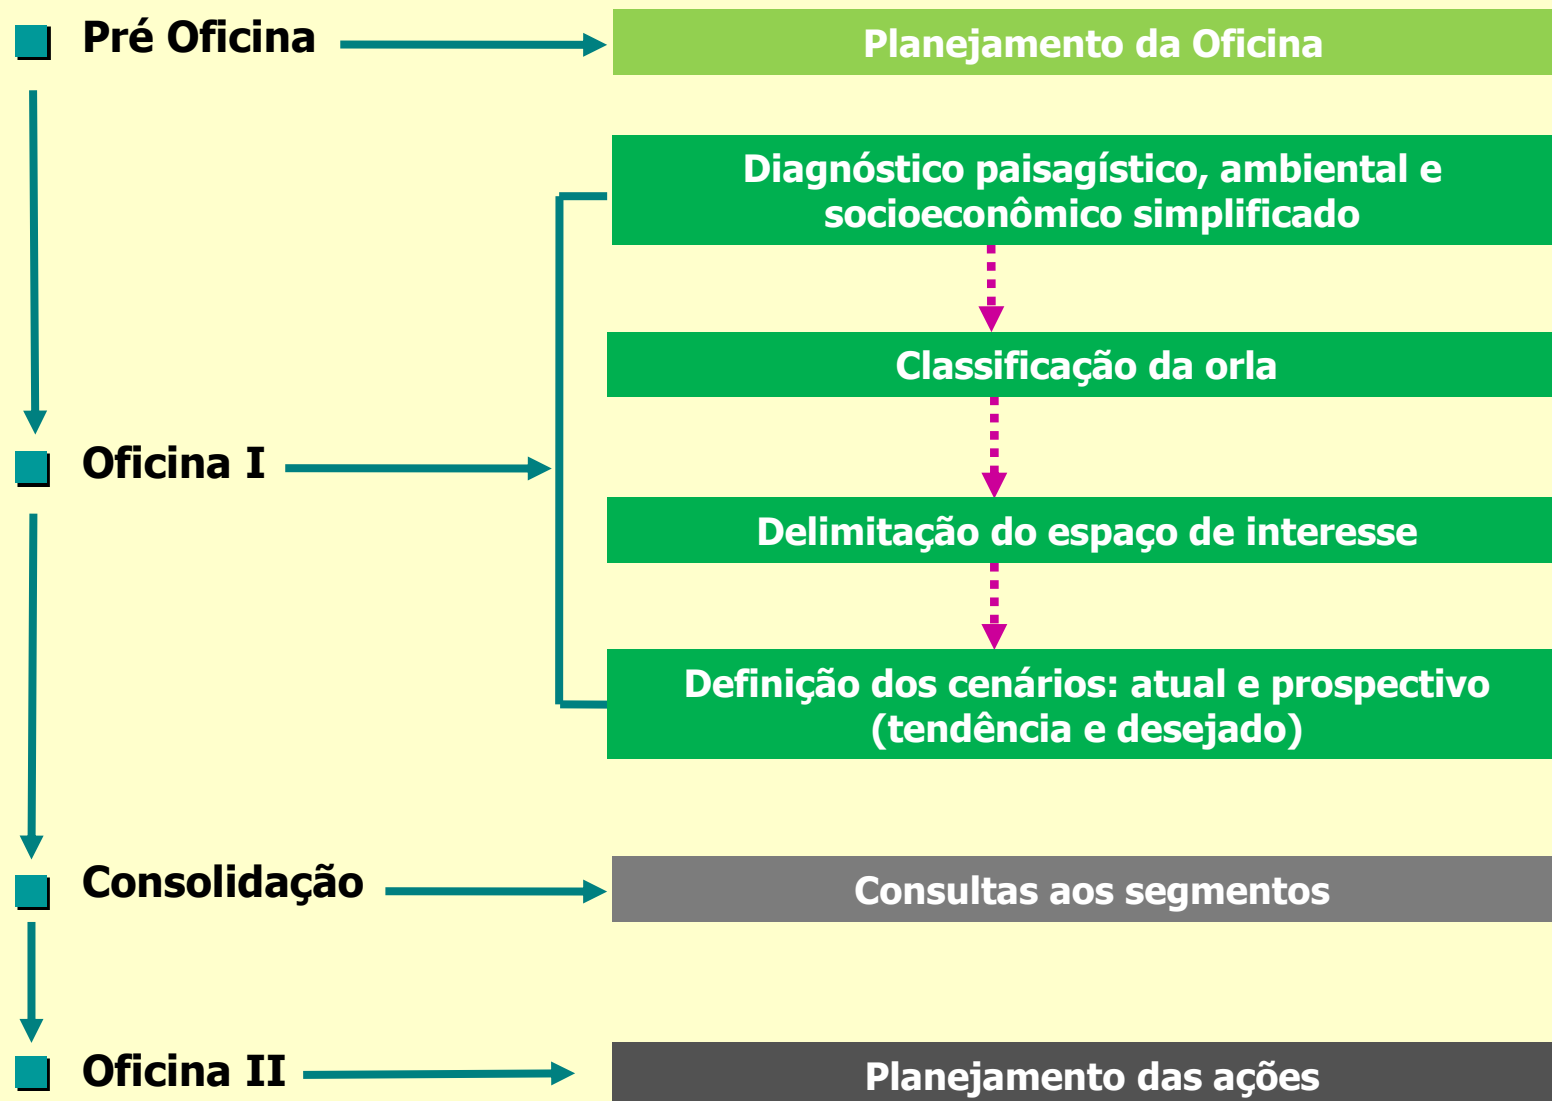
Pré Oficina

Planejamento da Oficina

Oficina I

Diagnóstico paisagístico, ambiental e socioeconômico simplificado

Classificação da orla

Delimitação do espaço de interesse

Definição dos cenários: atual e prospectivo (tendência e desejado)

Consolidação

Consultas aos segmentos

Oficina II

Planejamento das ações